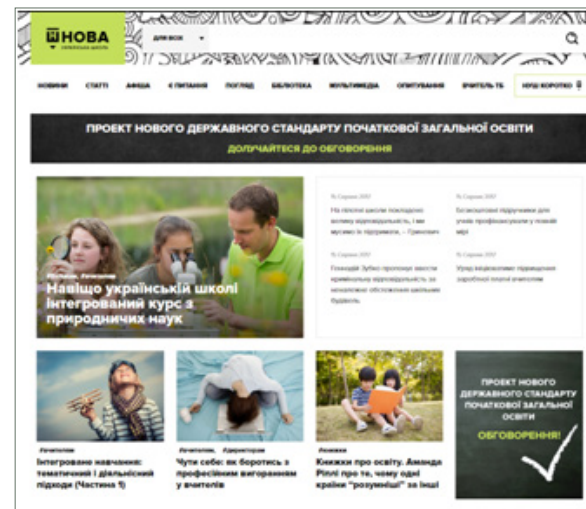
НОВА
українська школа

ДЛЯ ВСІХ

НОВИНИ СТАТТІ АФІША Є ПИТАННЯ ПОГЛЯД БІБЛІОТЕКА МУЛЬТИМЕДІА ОПИТУВАННЯ ВЧИТЕЛЬ ТБ НУШ КОРОТКО

ПРОЕКТ НОВОГО ДЕРЖАВНОГО СТАНДАРТУ ПОЧАТКОВОЇ ЗАГАЛЬНОЇ ОСВІТИ
ДОЛУЧАЙТЕСЯ ДО ОБГОВОРЕННЯ

Навіщо українській школі інтегрований курс з природничих наук

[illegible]
На плечах школи покладено велику відповідальність, і ми мусимо її підтримати, – Гриневич

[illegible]
Безкоштовні підручники для учнів профтехучилищ у новій мірі

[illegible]
Гливицький Зубко пропонує школи кримінальну відповідальність за неналежне обстеження шкільних будівель

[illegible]
Уряд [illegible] підвищення заробітної плати вчителям

Вчителям
Інтегроване навчання: тематичний і діяльнісний підходи (Частина 1)

Вчителям, Адміністрації
Чути себе: як боротись з професійним вигоранням у вчителів

Книжки
Книжки про освіту. Аманда Ріплі про те, чому одні країни "розумніші" за інші

ПРОЕКТ НОВОГО ДЕРЖАВНОГО СТАНДАРТУ ПОЧАТКОВОЇ ЗАГАЛЬНОЇ ОСВІТИ
ОБГОВОРЕННЯ!